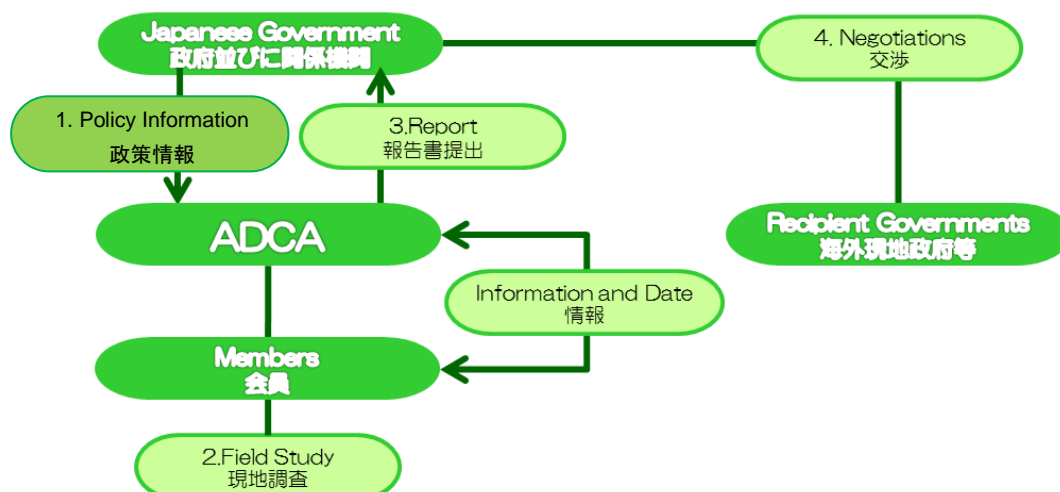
Japanese Government
政府並びに関係機関

4. Negotiations
交渉

1. Policy Information
政策情報

3.Report
報告書提出

ADCA

Recipient Governments
海外現地政府等

Information and Date
情報

Members
会員

2.Field Study
現地調査